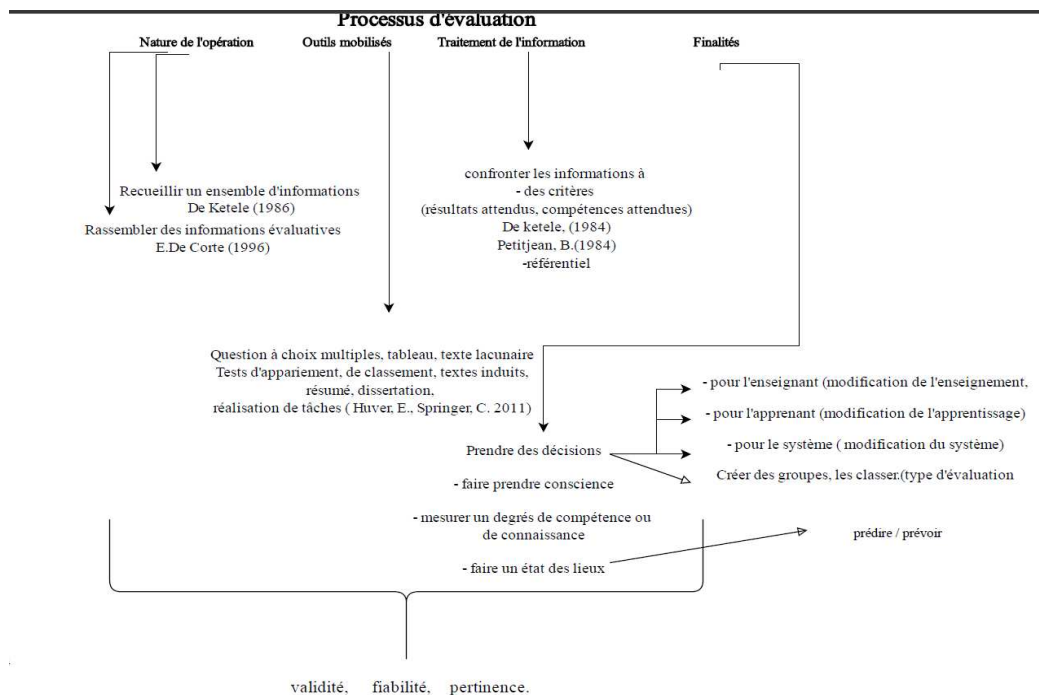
Processus d'évaluation

Nature de l'opération

Outils mobilisés

Traitement de l'information

Finalités

Recueillir un ensemble d'informations
De Ketele (1986)
Rassembler des informations évaluatives
E.De Corte (1996)

confronter les informations à
- des critères
(résultats attendus, compétences attendues)
De ketele, (1984)
Petitjean, B.(1984)
-référentiel

Question à choix multiples, tableau, texte lacunaire
Tests d'appariement, de classement, textes induits, résumé, dissertation,
réalisation de tâches ( Huver, E., Springer, C. 2011)

Prendre des décisions

- pour l'enseignant (modification de l'enseignement,

- pour l'apprenant (modification de l'apprentissage)

- pour le système ( modification du système)

Créer des groupes, les classer.(type d'évaluation

- faire prendre conscience

- mesurer un degrés de compétence ou de connaissance

- faire un état des lieux

prédire / prévoir

validité, fiabilité, pertinence.